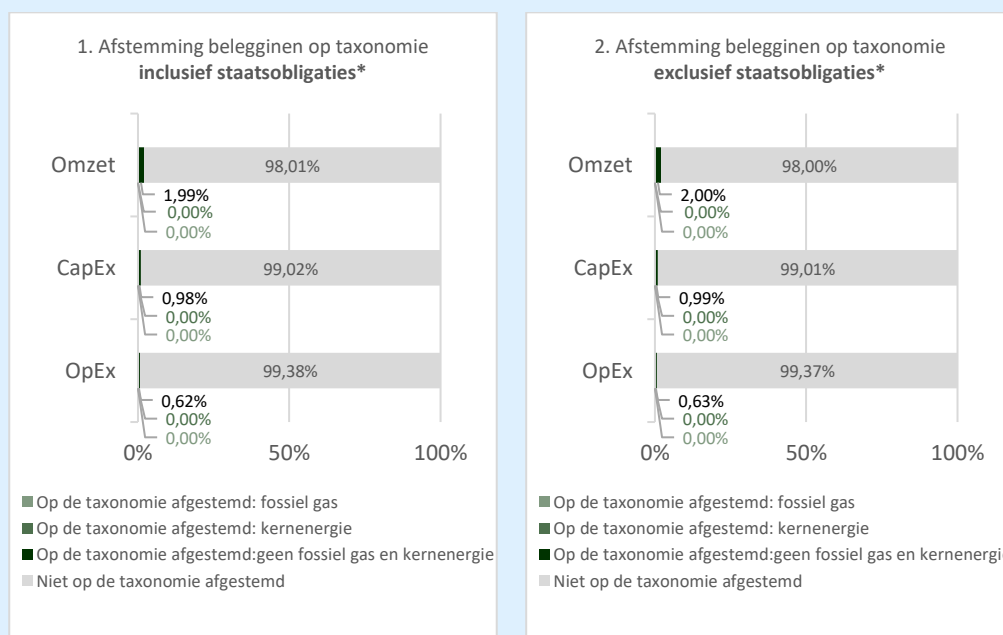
1. Afstemming beleggingen op taxonomie
**inclusief staatsobligaties***

Omzet
98,01%
1,99%
0,00%
0,00%

CapEx
99,02%
0,98%
0,00%
0,00%

OpEx
99,38%
0,62%
0,00%
0,00%

0% 50% 100%

Op de taxonomie afgestemd: fossiel gas
Op de taxonomie afgestemd: kernenergie
Op de taxonomie afgestemd:geen fossiel gas en kernenergie
Niet op de taxonomie afgestemd

2. Afstemming beleggingen op taxonomie
**exclusief staatsobligaties***

Omzet
98,00%
2,00%
0,00%
0,00%

CapEx
99,01%
0,99%
0,00%
0,00%

OpEx
99,37%
0,63%
0,00%
0,00%

0% 50% 100%

Op de taxonomie afgestemd: fossiel gas
Op de taxonomie afgestemd: kernenergie
Op de taxonomie afgestemd:geen fossiel gas en kernenergi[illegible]
Niet op de taxonomie afgestemd